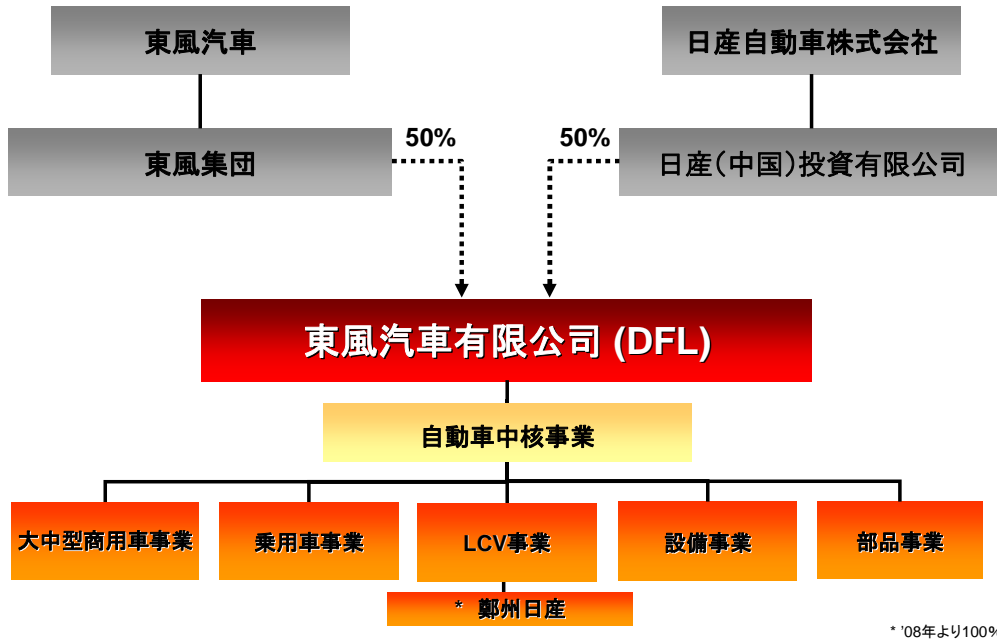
東風汽車

日産自動車株式会社

東風集団

50%

50%

日産(中国)投資有限公司

東風汽車有限公司 (DFL)

自動車中核事業

大中型商用車事業

乗用車事業

LCV事業

設備事業

部品事業

* 鄭州日産

* '08年より100%